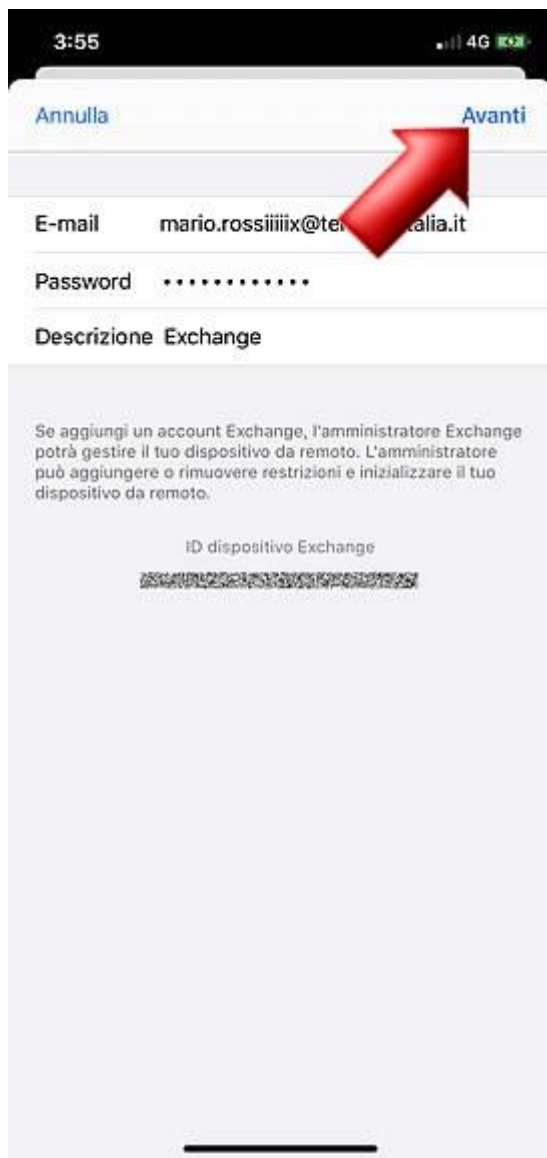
3:55

4G

Annulla

Avanti

E-mail mario.rossiiiiix@te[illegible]alia.it

Password •••••••••••••

Descrizione Exchange

Se aggiungi un account Exchange, l'amministratore Exchange potrà gestire il tuo dispositivo da remoto. L'amministratore può aggiungere o rimuovere restrizioni e inizializzare il tuo dispositivo da remoto.

ID dispositivo Exchange

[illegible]